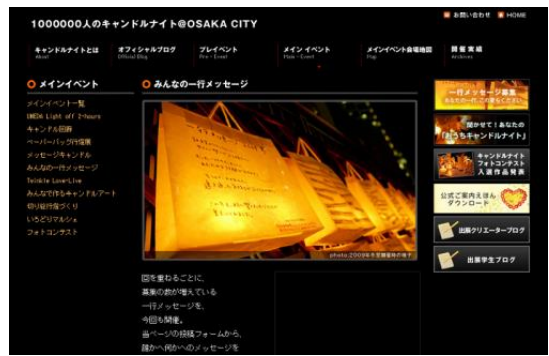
1000000人のキャンドルナイト@OSAKA CITY

お問い合わせ HOME

キャンドルナイトとは
About

オフィシャルブログ
Official Blog

プレイベント
Pre - Event

メイン イベント
Main - Event

メインイベント会場地図
Map

開催実績
Archives

メインイベント

メインイベント一覧
UMEDA Light off 2-hours
キャンドル回廊
ペーパーバッグ行燈展
メッセージキャンドル
みんなの一行メッセージ
Twinkle Love Live
みんなで作るキャンドルアート
切り絵行燈づくり
いろどりマルシェ
フォトコンテスト

みんなの一行メッセージ

photo.2009年大阪城公園の様子

回を重ねるごとに、
募集の数が増えている
一行メッセージを、
今回も開催。
当ページの投稿フォームから、
誰か一人へのメッセージを

一行メッセージ募集
あなたの一行、ここに飾ってください

聞かせて！あなたの
「おうちキャンドルナイト」

キャンドルナイト
フォトコンテスト
入選作品発表

公式ご案内えほん
ダウンロード

出展クリエーターブログ

出展学生ブログ